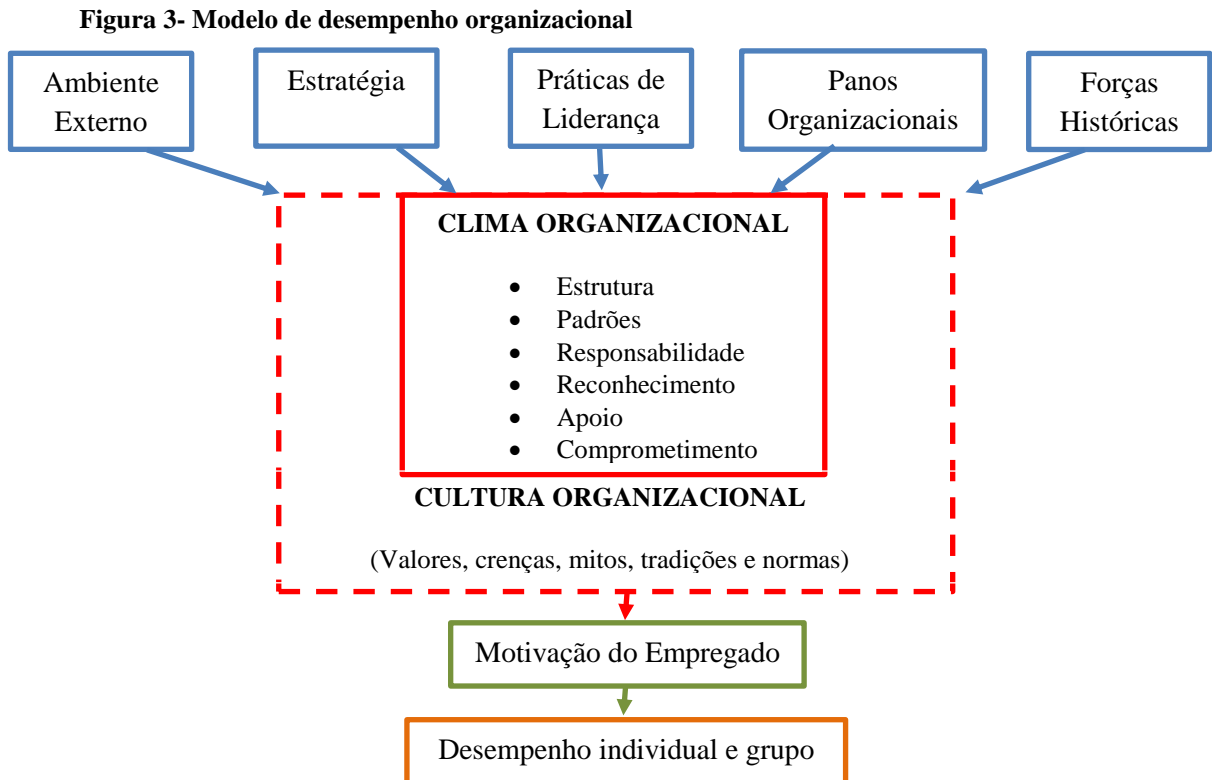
Figura 3- Modelo de desempenho organizacional

Ambiente Externo

Estratégia

Práticas de Liderança

Panos Organizacionais

Forças Históricas

CLIMA ORGANIZACIONAL

- Estrutura
- Padrões
- Responsabilidade
- Reconhecimento
- Apoio
- Comprometimento

CULTURA ORGANIZACIONAL

(Valores, crenças, mitos, tradições e normas)

Motivação do Empregado

Desempenho individual e grupo